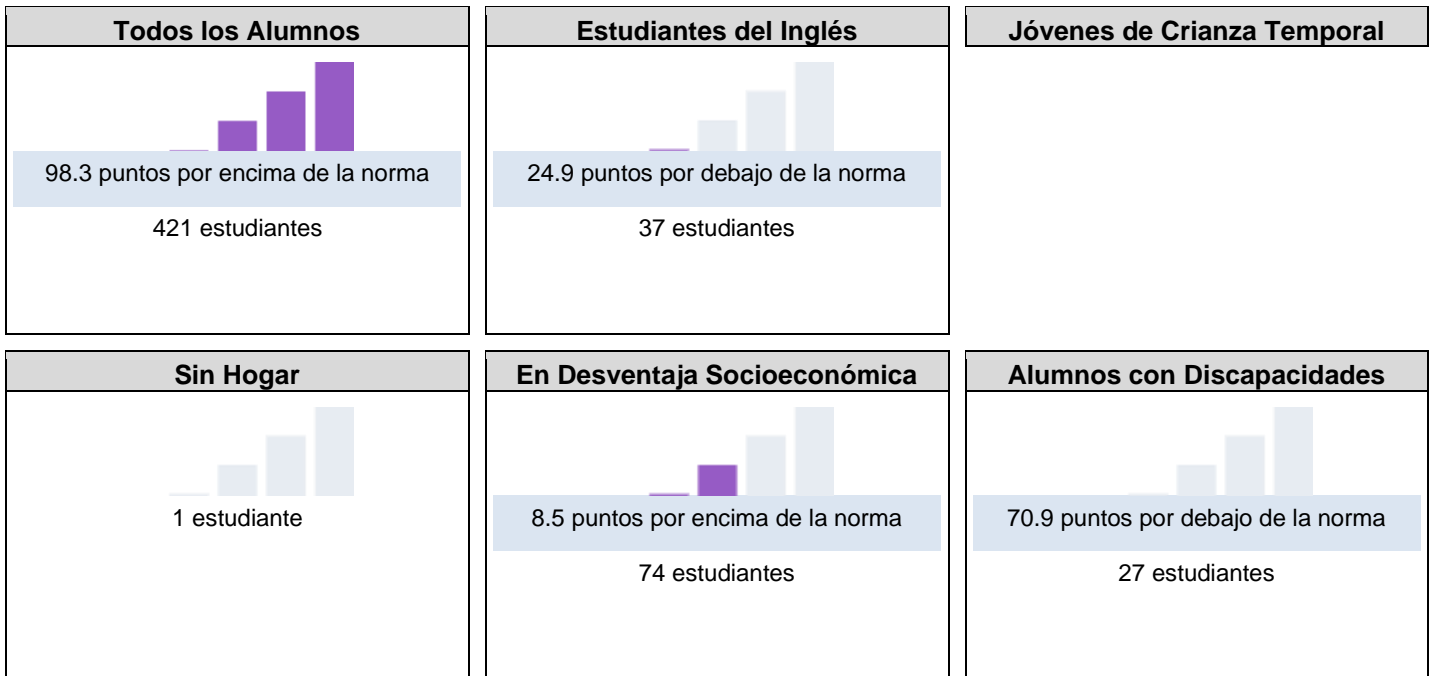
Todos los Alumnos

98.3 puntos por encima de la norma

421 estudiantes

Estudiantes del Inglés

24.9 puntos por debajo de la norma

37 estudiantes

Jóvenes de Crianza Temporal

Sin Hogar

1 estudiante

En Desventaja Socioeconómica

8.5 puntos por encima de la norma

74 estudiantes

Alumnos con Discapacidades

70.9 puntos por debajo de la norma

27 estudiantes